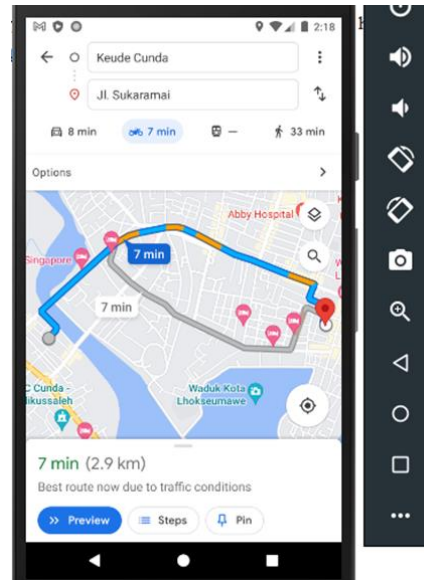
2:18

Keude Cunda

Jl. Sukaramai

8 min 7 min — 33 min

Options

Abby Hospital

Singapore

7 min

7 min

C Cunda - ikussaleh

Waduk Kota Lhokseumawe

7 min (2.9 km)

Best route now due to traffic conditions

Preview Steps Pin